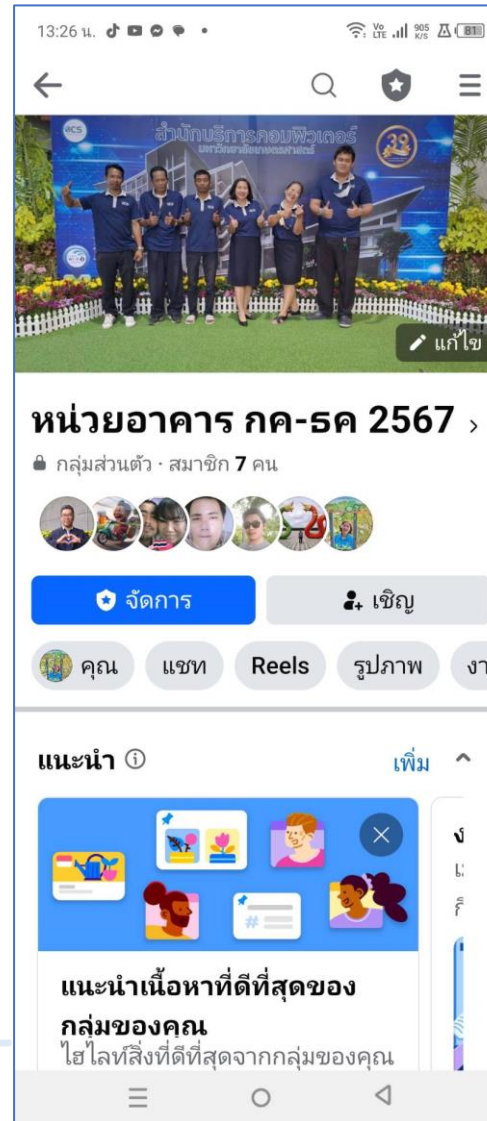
13:26 น.

Vo LTE 905 K/S 81

สำนักบริการคอมพิวเตอร์
มหาวิทยาลัยเกษตรศาสตร์

แก้ไข

หน่วยอาคาร กค-ธค 2567 ›

กลุ่มส่วนตัว · สมาชิก 7 คน

จัดการ

เชิญ

คุณ แชท Reels รูปภาพ งา

แนะนำ ⓘ

เพิ่ม

แนะนำเนื้อหาที่ดีที่สุดของกลุ่มของคุณ
ไฮไลท์สิ่งที่ดีที่สุดจากกลุ่มของคุณ